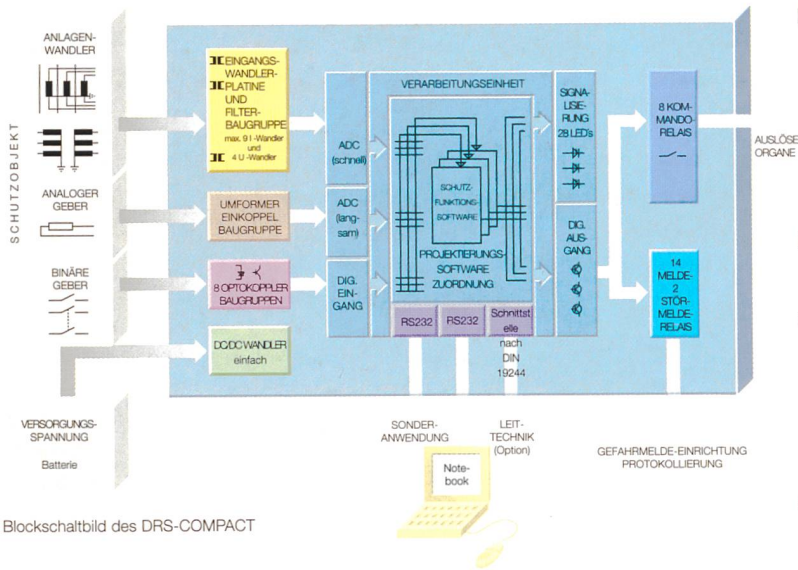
ANLAGEN-WANDLER

SCHUTZOBJEKT

ANALOGER GEBER

BINÄRE GEBER

VERSORGUNGS-SPANNUNG

Batterie

EINGANGS-WANDLER-PLATINE UND FILTER-BAUGRUPPE
max. 9 I -Wandler und 4 U -Wandler

UMFORMER EINKOPPEL BAUGRUPPE

8 OPTOKOPPLER BAUGRUPPEN

DC/DC WANDLER einfach

ADC (schnell)

ADC (lang-sam)

DIG. EIN-GANG

VERARBEITUNGSEINHEIT

SCHUTZ-FUNKTIONS-SOFTWARE

PROJEKTIERUNGS-SOFTWARE ZUORDNUNG

RS232

RS232

Schnittstelle nach DIN 19244

SIGNA-LISE-RUNG 28 LED's

DIG. AUS-GANG

8 KOM-MANDO-RELAIS

14 MELDE-2 STÖR-MELDE-RELAIS

AUSLÖSE ORGANE

SONDER-ANWENDUNG

LEIT-TECHNIK (Option)

Note-book

GEFAHRMELDE-EINRICHTUNG PROTOKOLLIERUNG

Blockschaltbild des DRS-COMPACT